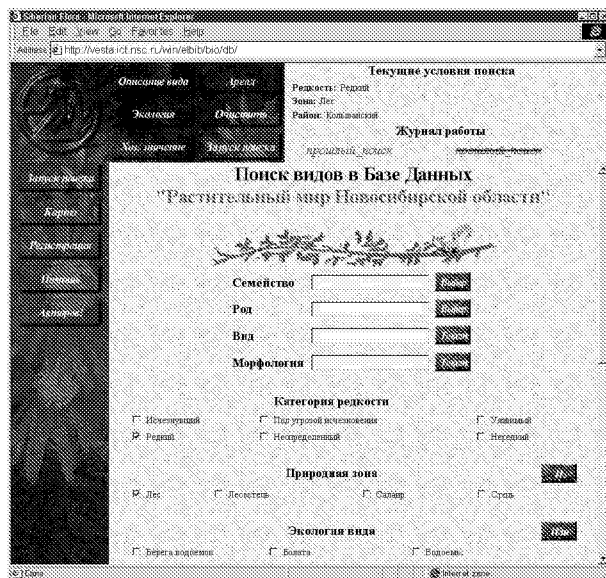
Siberian Flora - Microsoft Internet Explorer
File Edit View Go Favorites Help
Address http://vesta.ict.nsc.ru/win/elbib/bio/db/

Описание вида
Ареал
Экология
Очистить
Хоз. значение
Запуск поиска

Текущие условия поиска
Редкость: Редкий
Зона: Лес
Район: Колыванский

Журнал работы
прошлый_поиск
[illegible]

Запуск поиска
Карты
Регистрация
Помощь
Авторы!

Поиск видов в Базе Данных
"Растительный мир Новосибирской области"

Семейство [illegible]
Род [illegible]
Вид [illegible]
Морфология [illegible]

Категория редкости
Исчезнувший
Под угрозой исчезновения
Уязвимый
Редкий
Неопределенный
Нередкий

Природная зона
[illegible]
Лес
Лесостепь
Солонцы
Степь

Экология вида
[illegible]
Берега водоемов
Болота
Водоемы

Готово
Internet zone